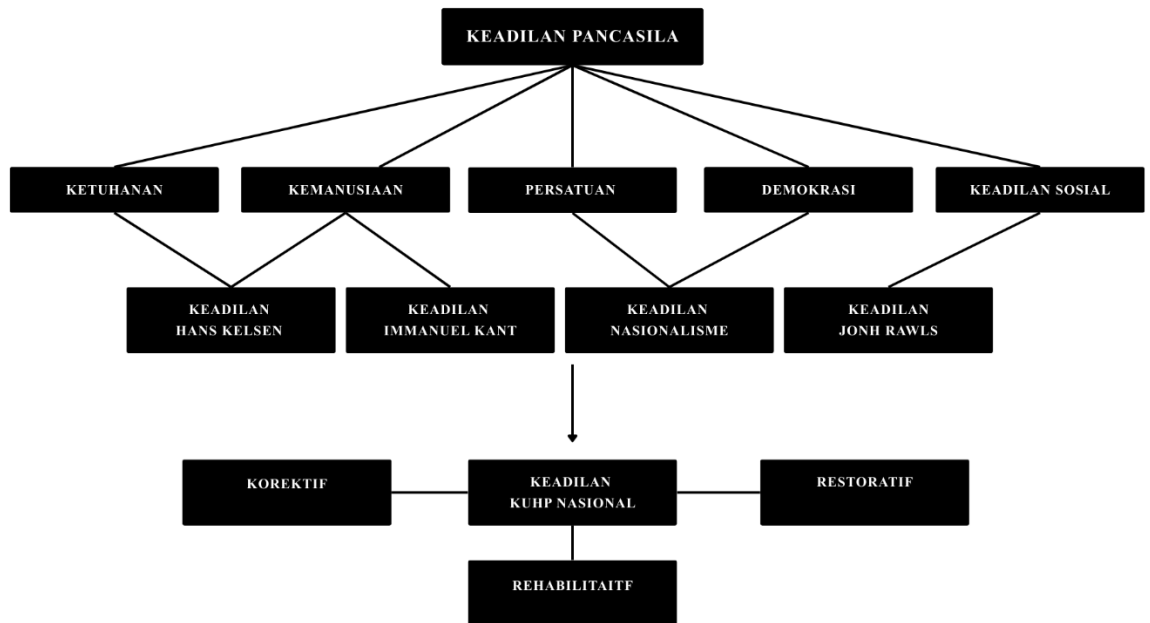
KEADILAN PANCASILA

KETUHANAN

KEMANUSIAAN

PERSATUAN

DEMOKRASI

KEADILAN SOSIAL

KEADILAN HANS KELSEN

KEADILAN IMMANUEL KANT

KEADILAN NASIONALISME

KEADILAN JONH RAWLS

KOREKTIF

KEADILAN KUHP NASIONAL

RESTORATIF

REHABILITAITF